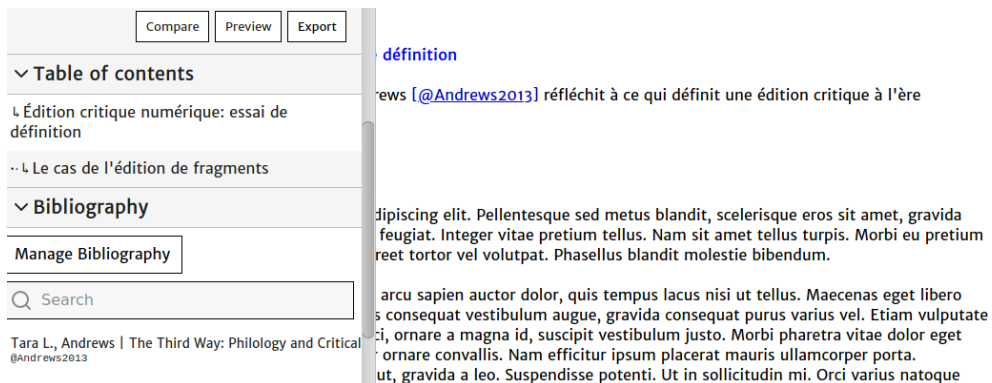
Compare Preview Export

Table of contents

↳ Édition critique numérique: essai de définition

··↳ Le cas de l'édition de fragments

Bibliography

Manage Bibliography

Search

Tara L., Andrews | The Third Way: Philology and Critical
@Andrews2013

définition

rews [@Andrews2013] réfléchit à ce qui définit une édition critique à l'ère

dipiscing elit. Pellentesque sed metus blandit, scelerisque eros sit amet, gravida feugiat. Integer vitae pretium tellus. Nam sit amet tellus turpis. Morbi eu pretium reet tortor vel volutpat. Phasellus blandit molestie bibendum.

arcu sapien auctor dolor, quis tempus lacus nisi ut tellus. Maecenas eget libero s consequat vestibulum augue, gravida consequat purus varius vel. Etiam vulputate ci, ornare a magna id, suscipit vestibulum justo. Morbi pharetra vitae dolor eget ornare convallis. Nam efficitur ipsum placerat mauris ullamcorper porta. ut, gravida a leo. Suspendisse potenti. Ut in sollicitudin mi. Orci varius natoque